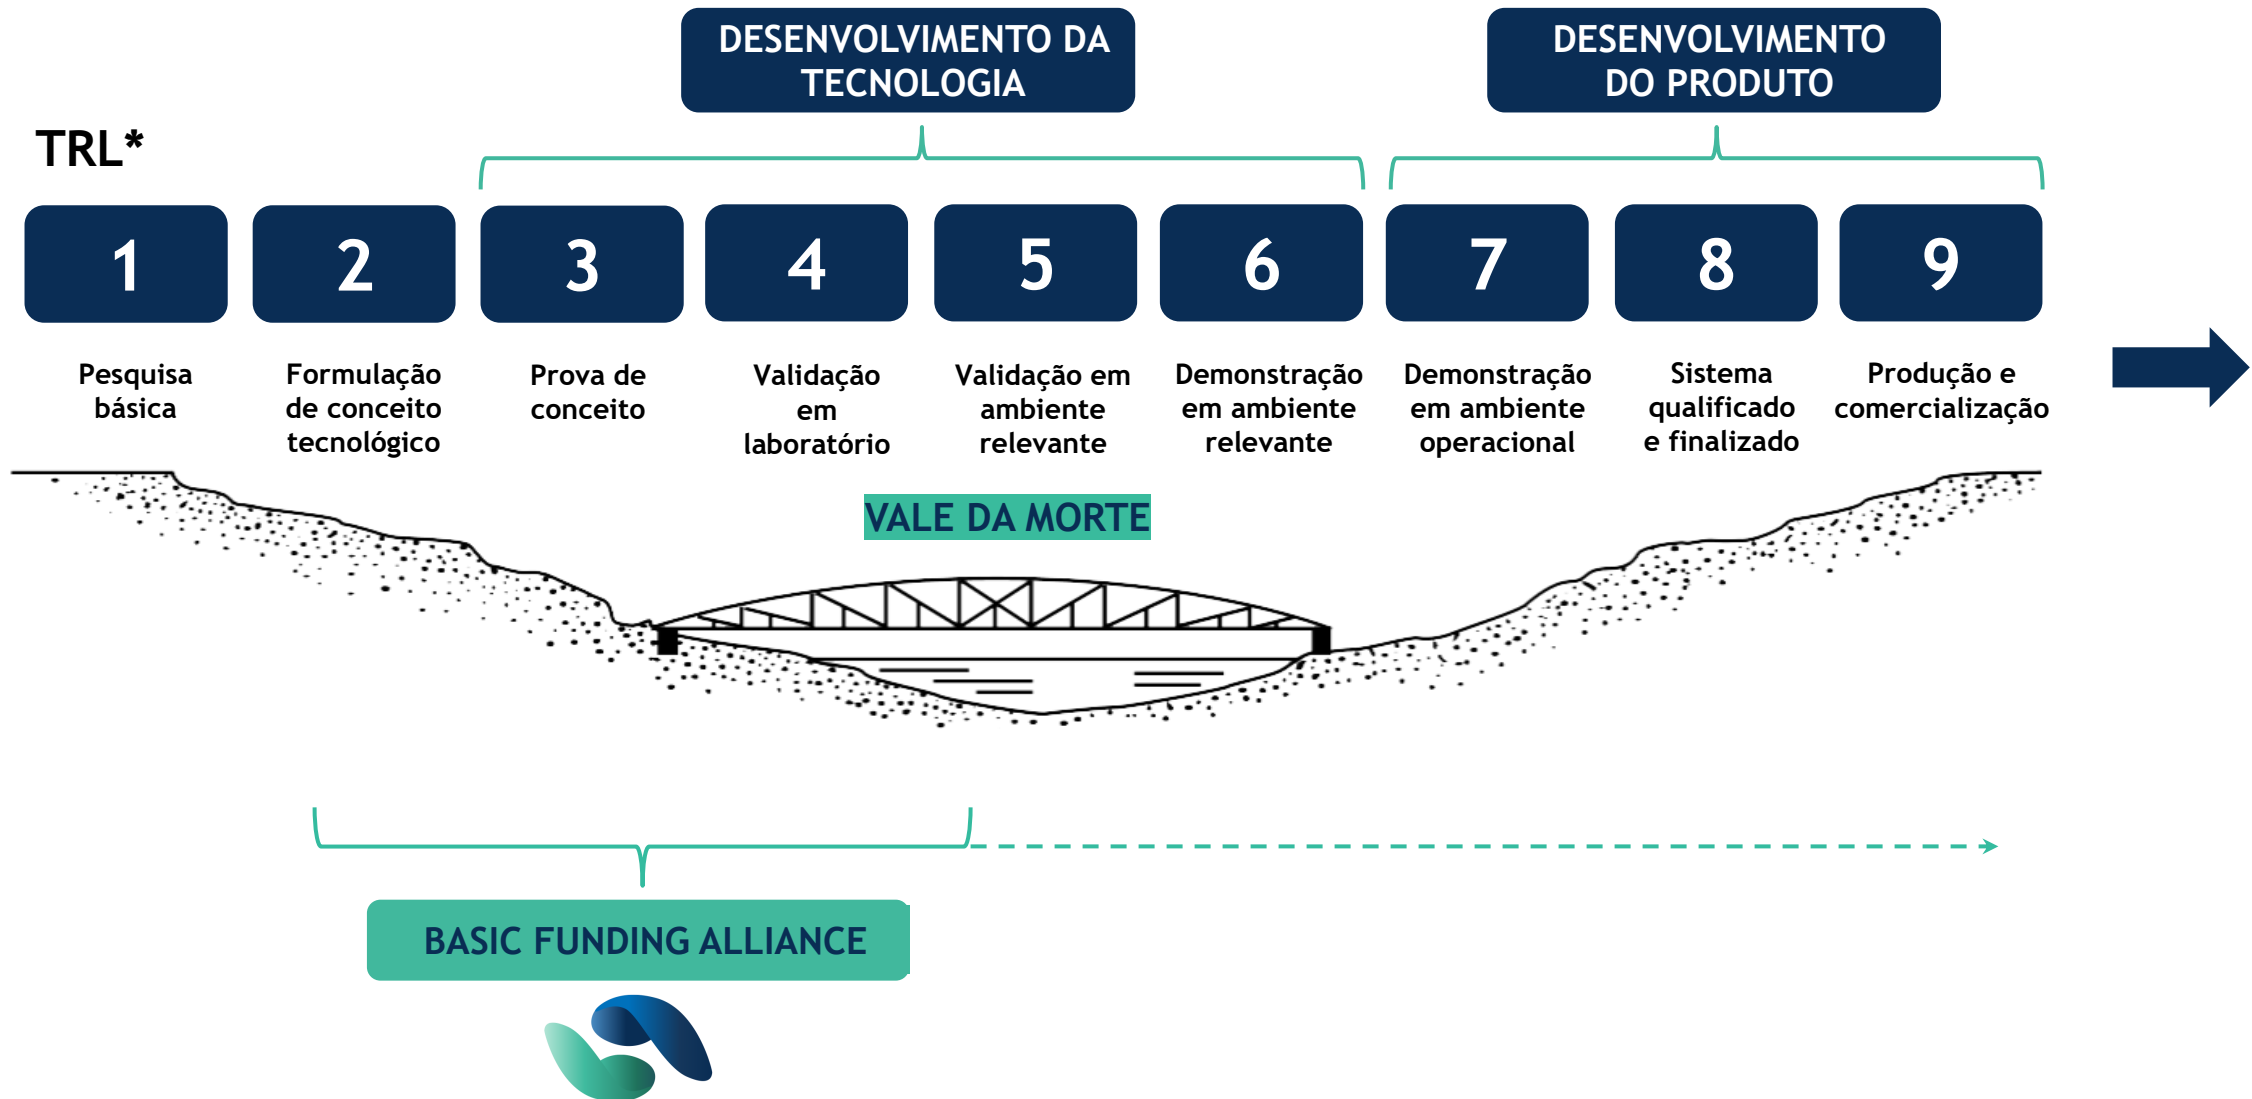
DESENVOLVIMENTO DA TECNOLOGIA

DESENVOLVIMENTO DO PRODUTO

TRL*

1

Pesquisa básica

2

Formulação de conceito tecnológico

3

Prova de conceito

4

Validação em laboratório

5

Validação em ambiente relevante

6

Demonstração em ambiente relevante

7

Demonstração em ambiente operacional

8

Sistema qualificado e finalizado

9

Produção e comercialização

VALE DA MORTE

BASIC FUNDING ALLIANCE